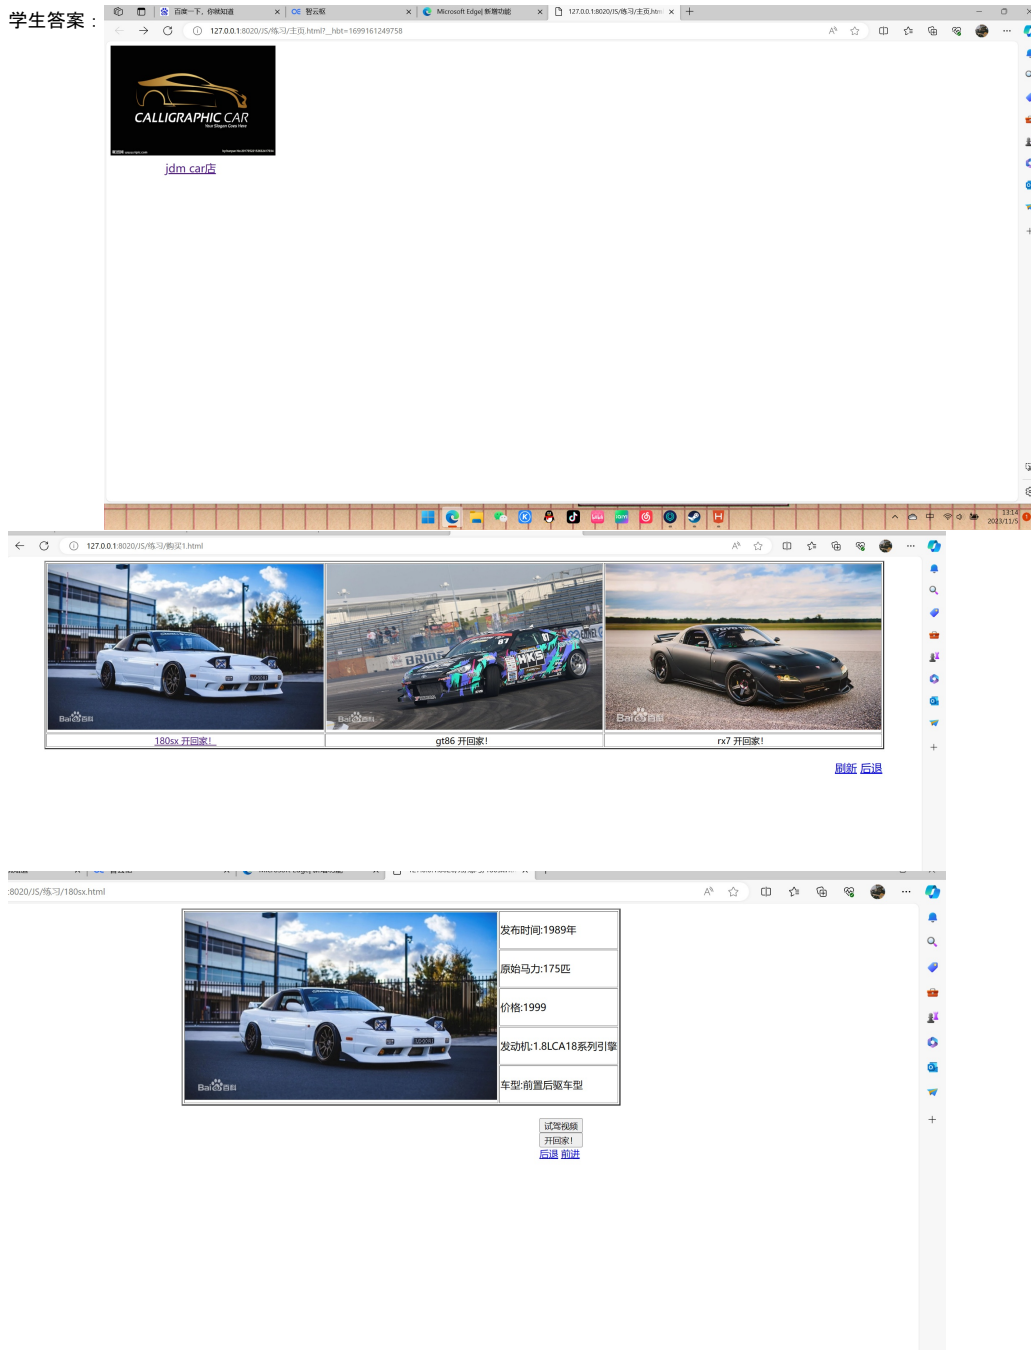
学生答案：

百度一下，你就知道
智云取
Microsoft Edge| 新增功能
127.0.0.1:8020/JS/练习/主页.html
127.0.0.1:8020/JS/练习/主页.html?__hbt=1699161249758

CALLIGRAPHIC CAR
Your Slogan Goes Here

jdm car店

13:14
2023/11/5

127.0.0.1:8020/JS/练习/购买1.html

| 180sx 开回家! | gt86 开回家! | rx7 开回家! |
|---|---|---|

刷新 后退

:8020/JS/练习/180sx.html

| | 发布时间:1989年 |
|---|---|
| | 原始马力:175匹 |
| | 价格:1999 |
| | 发动机:1.8LCA18系列引擎 |
| | 车型:前置后驱车型 |

试驾视频
开回家!
后退 前进